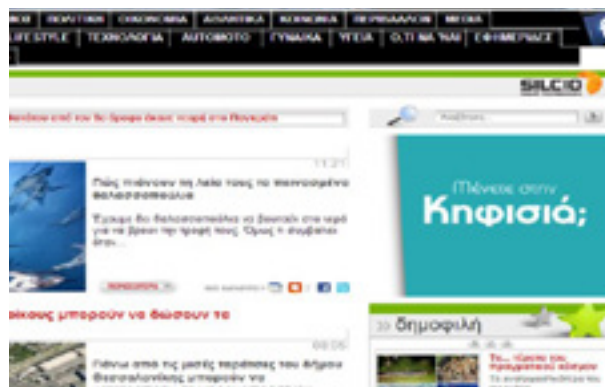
ΚΟΙ ΠΟΛΙΤΙΚΗ ΟΙΚΟΝΟΜΙΑ ΑΘΛΗΤΙΚΑ ΚΟΙΝΩΝΙΑ ΠΕΡΙΒΑΛΛΟΝ MEDIA
LIFESTYLE ΤΕΧΝΟΛΟΓΙΑ ΑΥΤΟΚΙΝΗΤΟ ΓΥΝΑΙΚΑ ΥΓΕΙΑ Ο,ΤΙ ΝΑ 'ΝΑΙ ΕΦΗΜΕΡΙΔΕΣ

SILCIO

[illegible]

11:21

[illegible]

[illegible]

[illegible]

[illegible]κους μπορούν να θώσουν τα

09:05

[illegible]

Αναζήτηση

Μένεις στην Κηφισιά;

» δημοφιλή

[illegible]